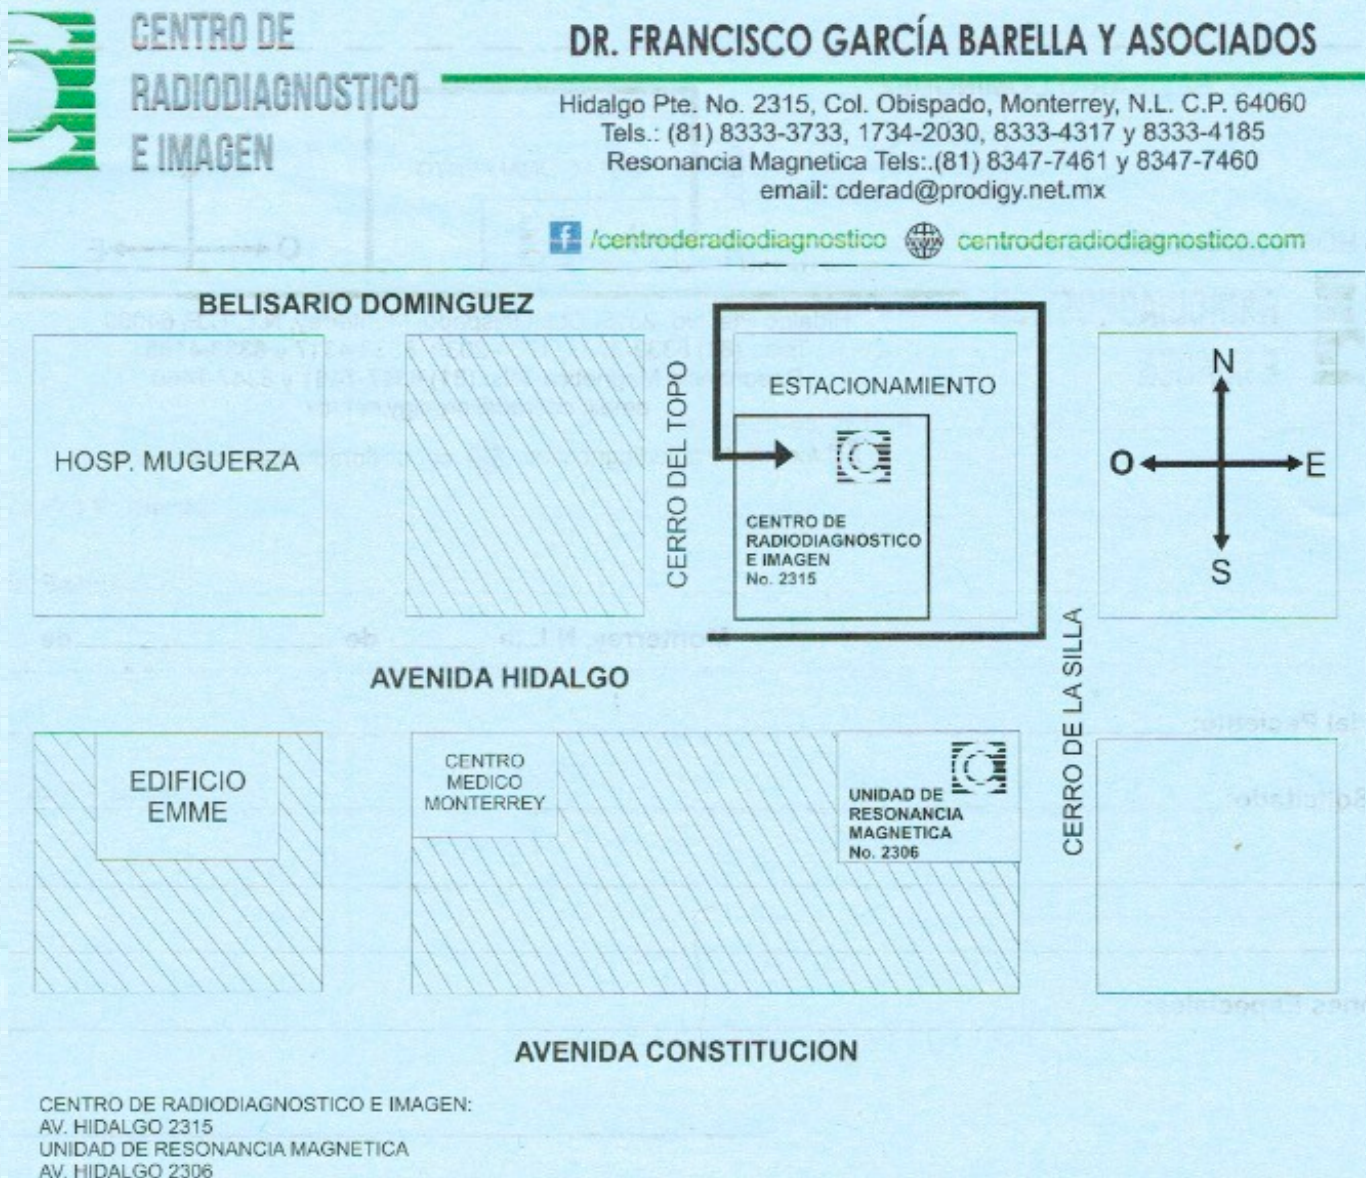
CENTRO DE RADIODIAGNOSTICO E IMAGEN

DR. FRANCISCO GARCÍA BARELLA Y ASOCIADOS

Hidalgo Pte. No. 2315, Col. Obispado, Monterrey, N.L. C.P. 64060
Tels.: (81) 8333-3733, 1734-2030, 8333-4317 y 8333-4185
Resonancia Magnetica Tels:.(81) 8347-7461 y 8347-7460
email: cderad@prodigy.net.mx

/centroderadiodiagnostico centroderadiodiagnostico.com

BELISARIO DOMINGUEZ

HOSP. MUGUERZA

CERRO DEL TOPO

ESTACIONAMIENTO

CENTRO DE RADIODIAGNOSTICO E IMAGEN No. 2315

N
O
E
S

AVENIDA HIDALGO

CERRO DE LA SILLA

EDIFICIO EMME

CENTRO MEDICO MONTERREY

UNIDAD DE RESONANCIA MAGNETICA No. 2306

AVENIDA CONSTITUCION

CENTRO DE RADIODIAGNOSTICO E IMAGEN:
AV. HIDALGO 2315
UNIDAD DE RESONANCIA MAGNETICA
AV. HIDALGO 2306